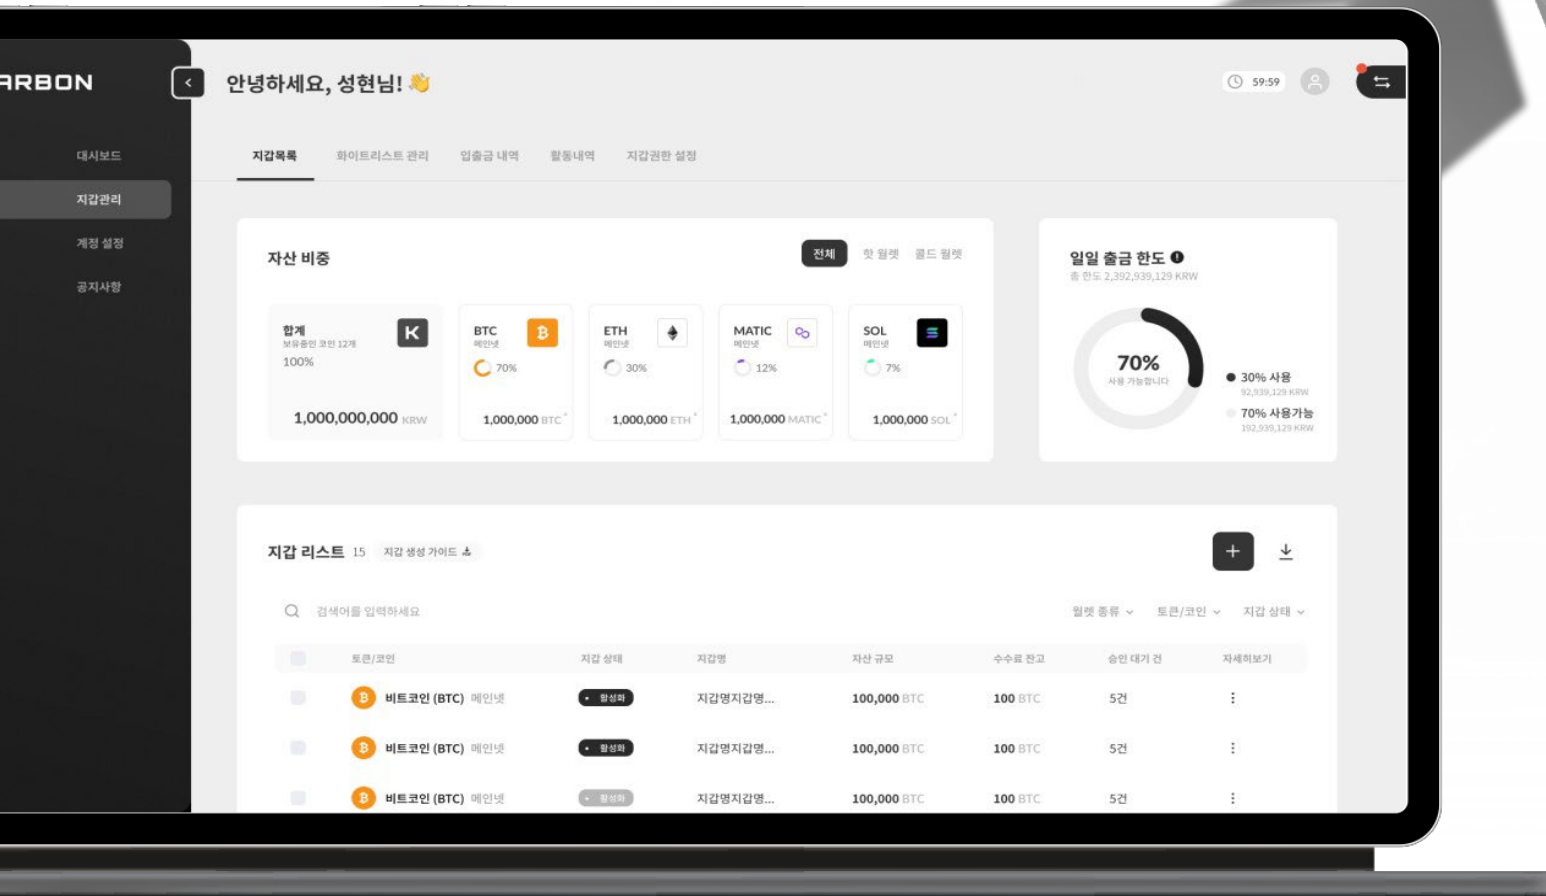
ARBON

대시보드
지갑관리
계정 설정
공지사항

안녕하세요, 성현님! 👋

59:59

지갑목록 화이트리스트 관리 입출금 내역 활동내역 지갑권한 설정

자산 비중

전체 핫 월렛 콜드 월렛

합계
보유중인 코인 12개
100%
1,000,000,000 KRW

BTC
메인넷
70%
1,000,000 BTC

ETH
메인넷
30%
1,000,000 ETH

MATIC
메인넷
12%
1,000,000 MATIC

SOL
메인넷
7%
1,000,000 SOL

일일 출금 한도
총 한도 2,392,939,129 KRW

70%
사용 가능합니다

30% 사용
92,939,129 KRW
70% 사용가능
192,939,129 KRW

지갑 리스트 15 지갑 생성 가이드

검색어를 입력하세요

월렛 종류 토큰/코인 지갑 상태

| | 토큰/코인 | 지갑 상태 | 지갑명 | 자산 규모 | 수수료 잔고 | 승인 대기 건 | 자세히보기 |
|---|---|---|---|---|---|---|---|
| | 비트코인 (BTC) 메인넷 | 활성화 | 지갑명지갑명... | 100,000 BTC | 100 BTC | 5건 | ⋮ |
| | 비트코인 (BTC) 메인넷 | 활성화 | 지갑명지갑명... | 100,000 BTC | 100 BTC | 5건 | ⋮ |
| | 비트코인 (BTC) 메인넷 | 활성화 | 지갑명지갑명... | 100,000 BTC | 100 BTC | 5건 | ⋮ |